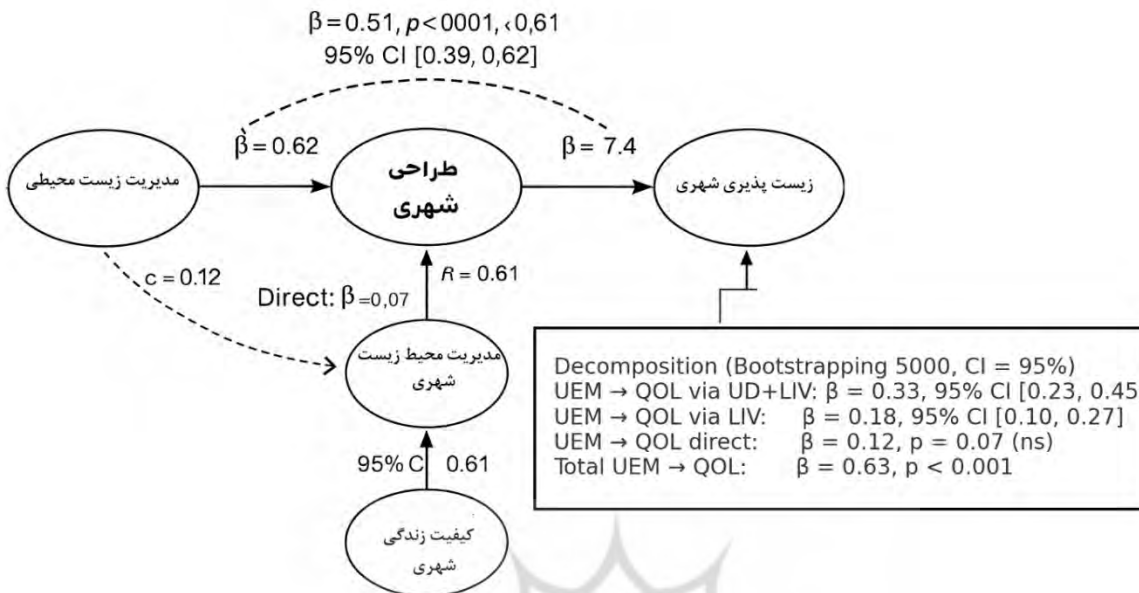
β = 0.51, *p* < 0001, ‹ 0,61
95% CI [0.39, 0,62]

β = 0.62

β = 7.4

مدیریت زیست محیطی

طراحی
شهری

زیست پذیری شهری

c = 0.12

Direct: β =0,07

*R* = 0.61

مدیریت محیط زیست
شهری

95% C 0.61

کیفیت زندگی
شهری

Decomposition (Bootstrapping 5000, CI = 95%)
UEM → QOL via UD+LIV: β = 0.33, 95% CI [0.23, 0.45
UEM → QOL via LIV: β = 0.18, 95% CI [0.10, 0.27]
UEM → QOL direct: β = 0.12, p = 0.07 (ns)
Total UEM → QOL: β = 0.63, p < 0.001